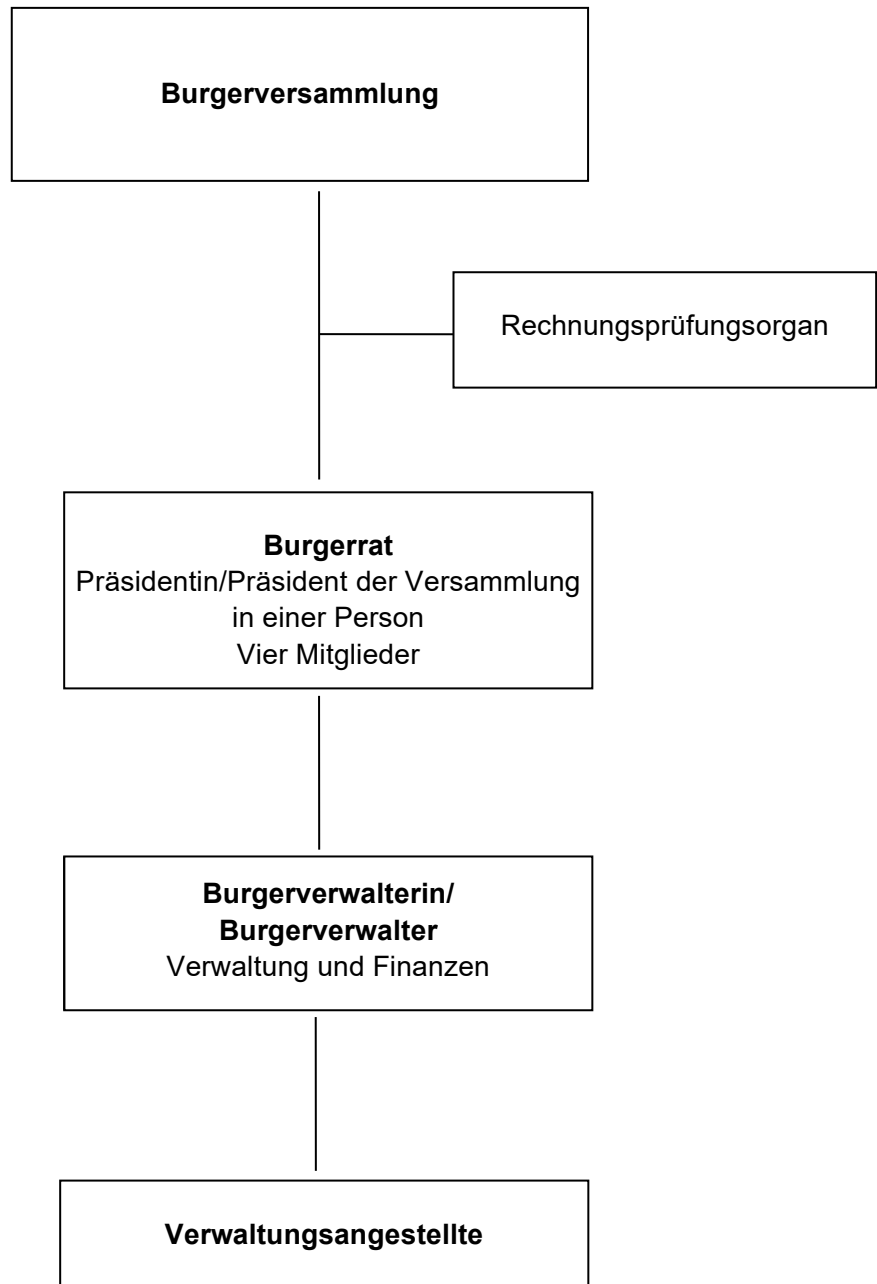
Burgerversammlung

Rechnungsprüfungsorgan

Burgerrat
Präsidentin/Präsident der Versammlung in einer Person
Vier Mitglieder

Burgerverwalterin/ Burgerverwalter
Verwaltung und Finanzen

Verwaltungsangestellte